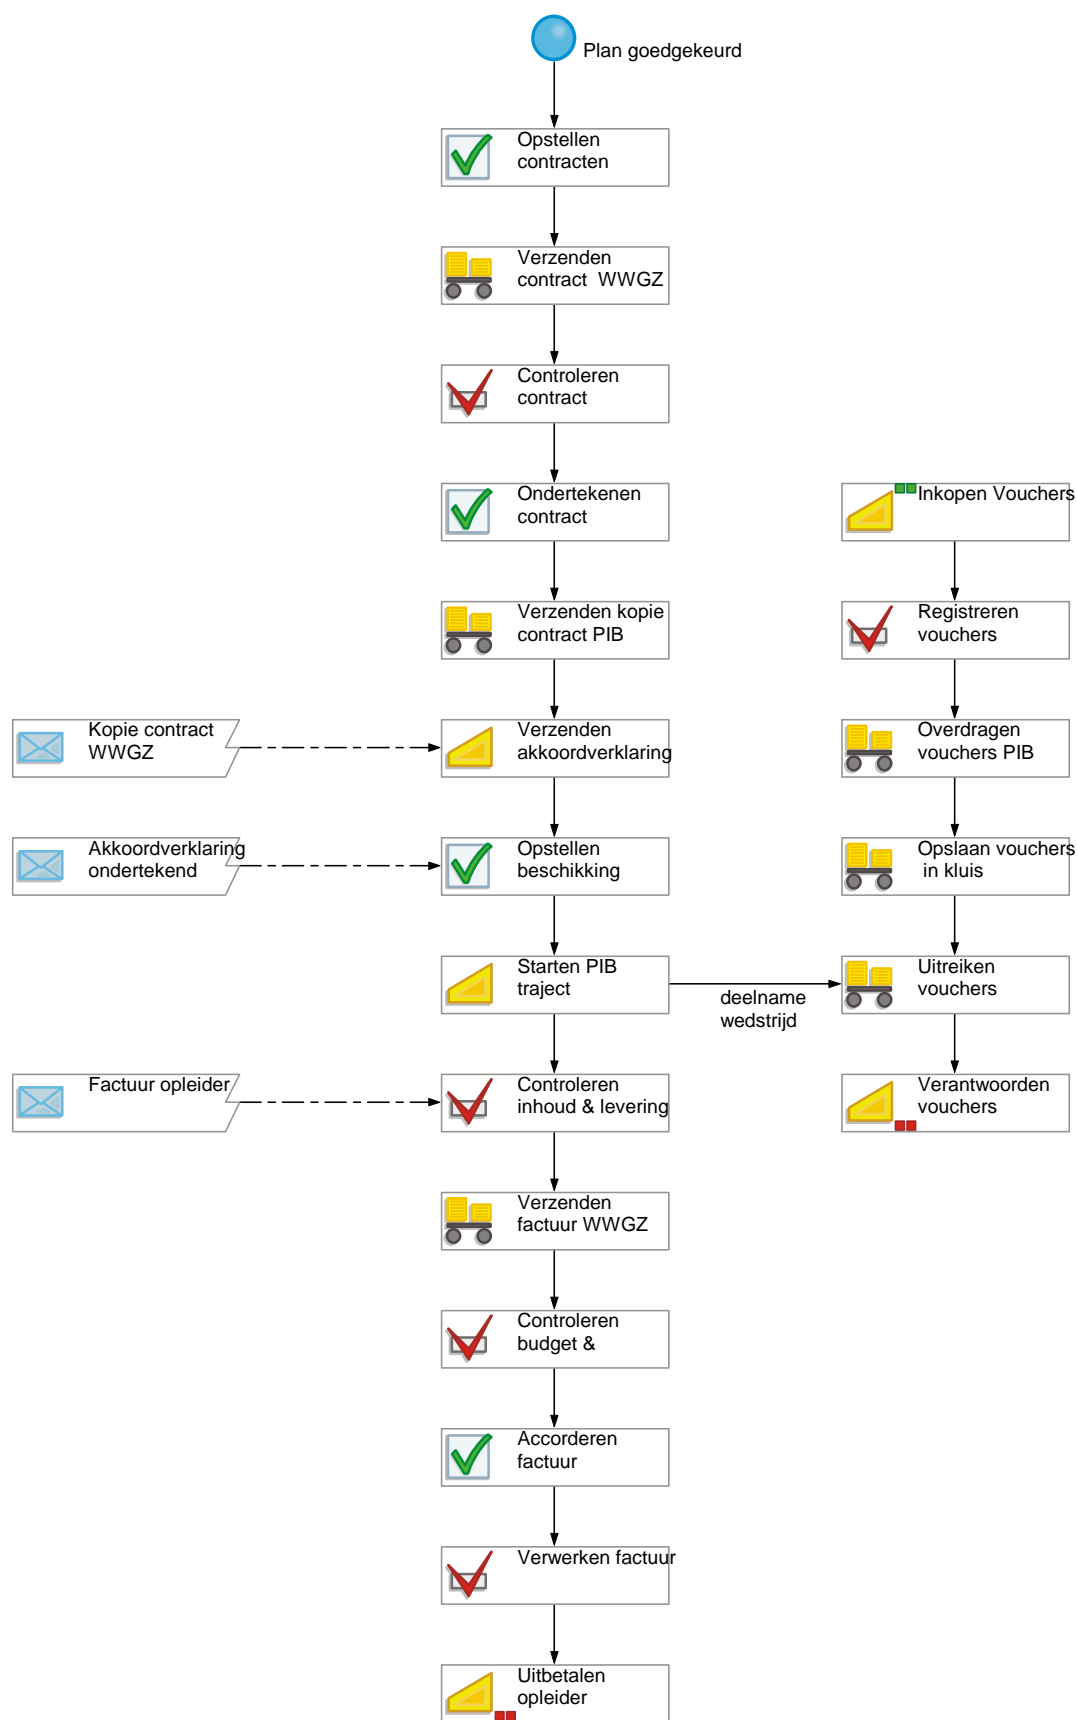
Plan goedgekeurd

Opstellen contracten

Verzenden contract WWGZ

Controleren contract

Ondertekenen contract

Verzenden kopie contract PIB

Kopie contract WWGZ

Verzenden akkoordverklaring

Akkoordverklaring ondertekend

Opstellen beschikking

Starten PIB traject

deelname wedstrijd

Factuur opleider

Controleren inhoud & levering

Verzenden factuur WWGZ

Controleren budget &

Accorderen factuur

Verwerken factuur

Uitbetalen opleider

Inkopen Vouchers

Registreren vouchers

Overdragen vouchers PIB

Opslaan vouchers in kluis

Uitreiken vouchers

Verantwoorden vouchers